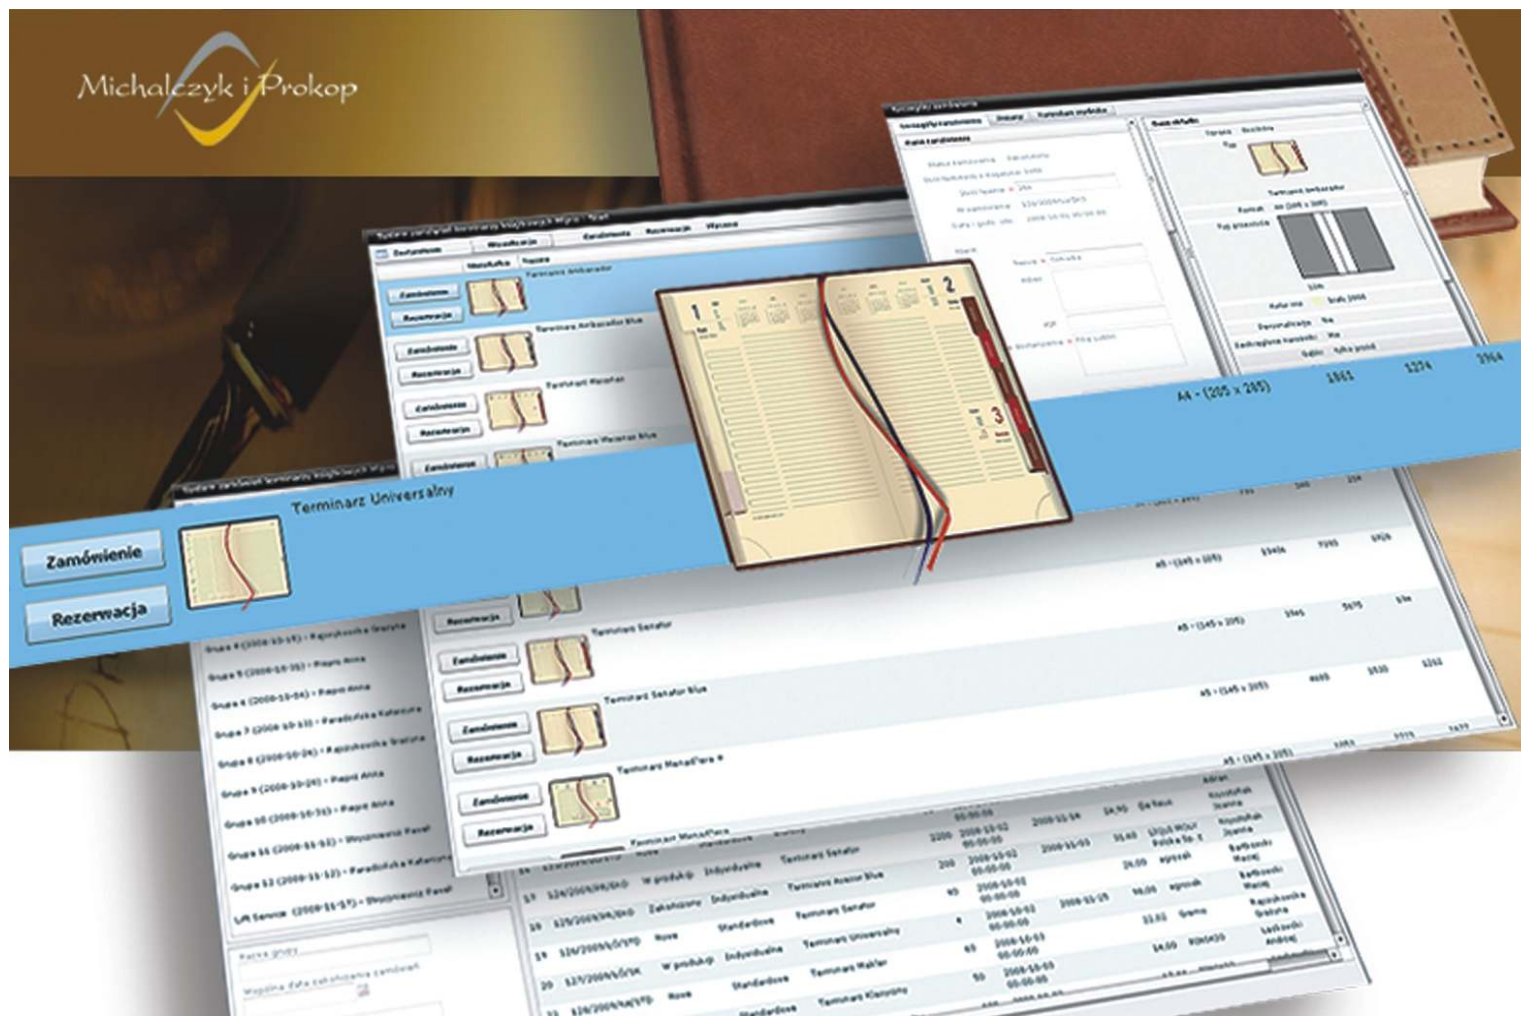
Michalczyk i Prokop

Terminarz Universalny

Zamównienie

Rezerwacja

A4 - (205 x 265)

A5 - (145 x 205)

Terminarz Ambasador

Terminarz Ambasador Blue

Terminarz Menadżer

Terminarz Menadżer Blue

Terminarz Senator

Terminarz Senator Blue

Terminarz MenadFlera

Zamówienie

Rezerwacja

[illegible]